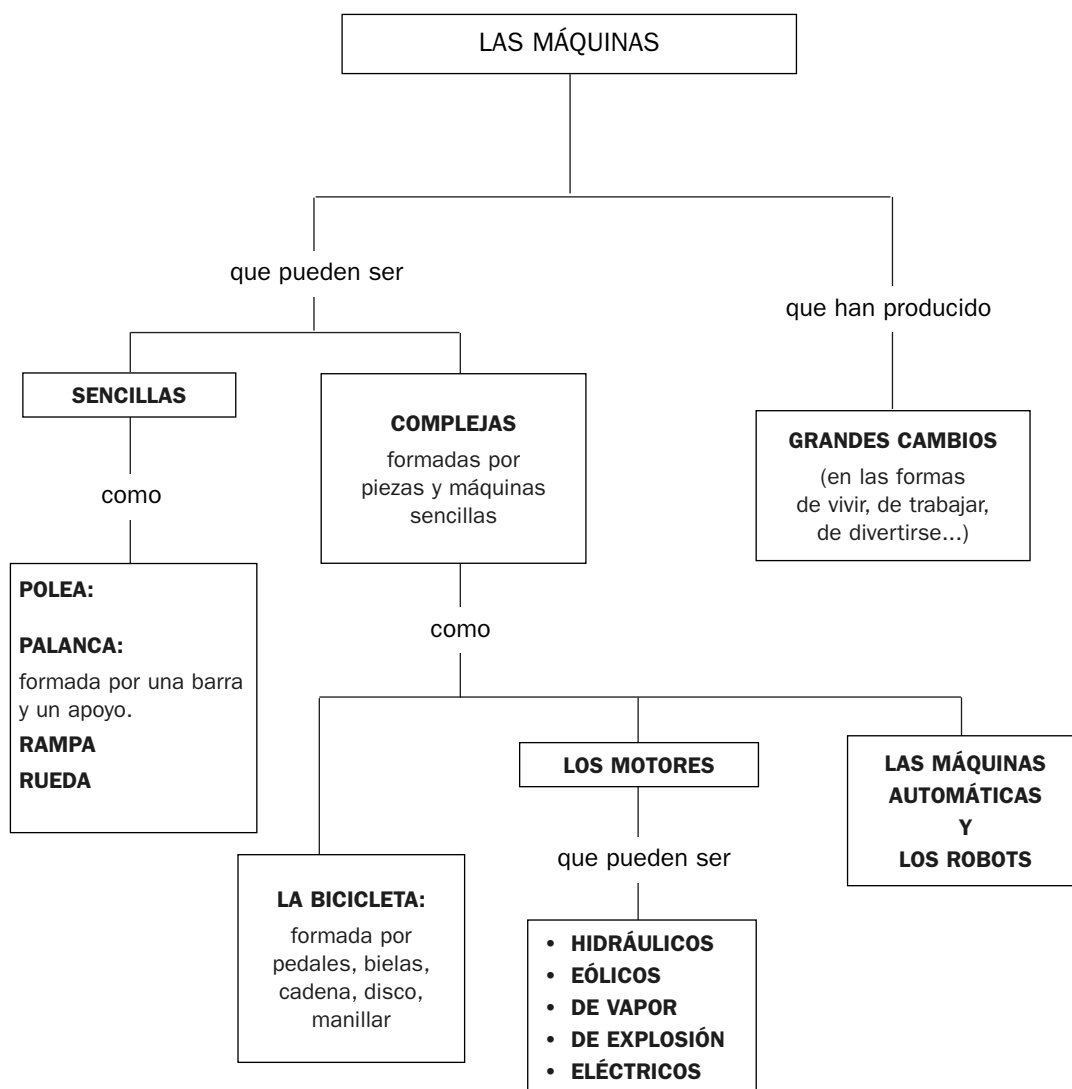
LAS MÁQUINAS

que pueden ser

que han producido

SENCILLAS

como

POLEA:

PALANCA:

formada por una barra y un apoyo.

RAMPA

RUEDA

COMPLEJAS

formadas por piezas y máquinas sencillas

como

GRANDES CAMBIOS

(en las formas de vivir, de trabajar, de divertirse...)

LA BICICLETA:

formada por pedales, bielas, cadena, disco, manillar

LOS MOTORES

que pueden ser

• HIDRÁULICOS
• EÓLICOS
• DE VAPOR
• DE EXPLOSIÓN
• ELÉCTRICOS

LAS MÁQUINAS AUTOMÁTICAS Y LOS ROBOTS